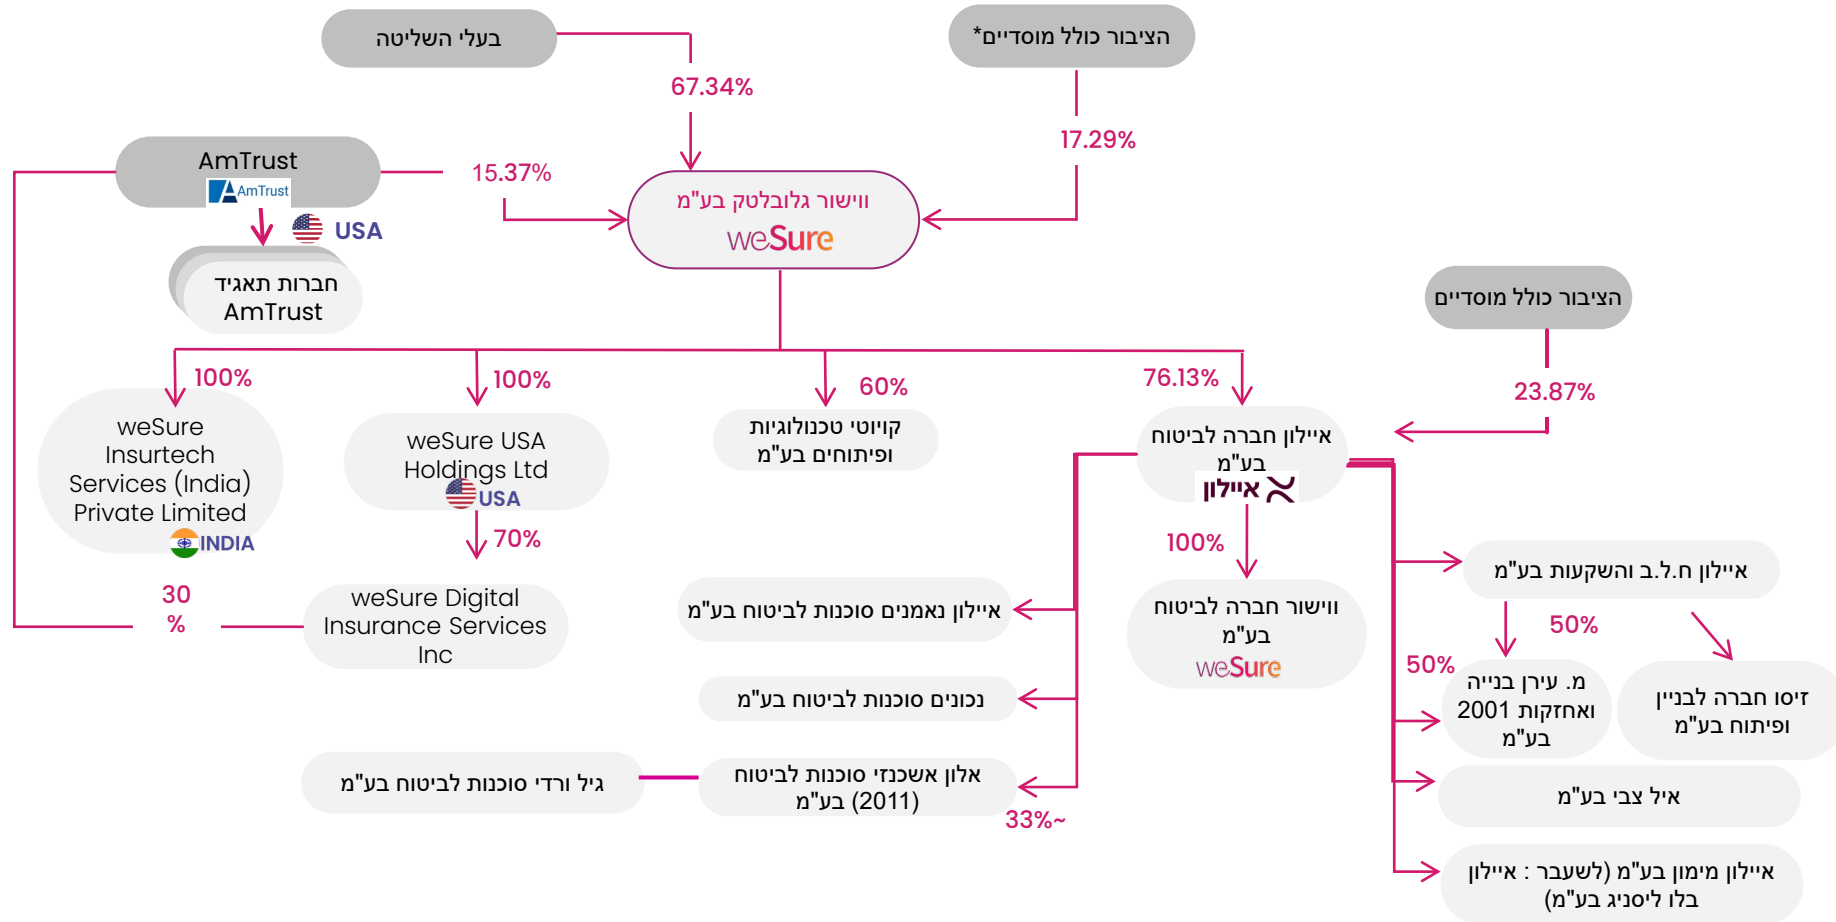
בעלי השליטה

הציבור כולל מוסדיים*

67.34%

17.29%

AmTrust

AmTrust

15.37%

USA

ווישור גלובלטק בע"מ

weSure

חברות תאגיד AmTrust

הציבור כולל מוסדיים

23.87%

100%

100%

60%

76.13%

weSure Insurtech Services (India) Private Limited

INDIA

weSure USA Holdings Ltd

USA

70%

קוויט טכנולוגיות ופיתוחים בע"מ

איילון חברה לביטוח בע"מ

איילון

100%

30 %

weSure Digital Insurance Services Inc

איילון נאמנים סוכנות לביטוח בע"מ

ווישור חברה לביטוח בע"מ

weSure

איילון ח.ל.ב. והשקעות בע"מ

50%

50%

מ. עירן בנייה ואחזקות 2001 בע"מ

זיסו חברה לבניין ופיתוח בע"מ

נכונים סוכנות לביטוח בע"מ

גיל ורדי סוכנות לביטוח בע"מ

אלון אשכנזי סוכנות לביטוח בע"מ (2011)

33%~

איל צבי בע"מ

איילון מימון בע"מ (לשעבר : איילון בלו ליסניג בע"מ)